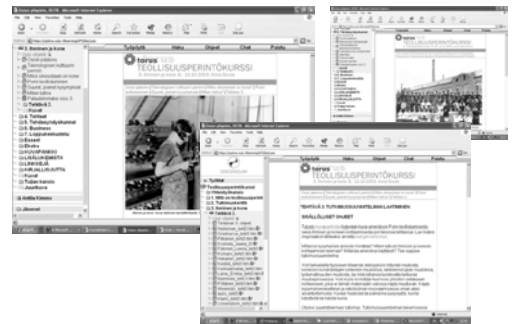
Tutkielut Haku Ohjeet Chat Palstu

TEOLLISUUSPERINTÖKURSSI

Tutkielut Haku Ohjeet Chat Palstu

TEOLLISUUSPERINTÖKURSSI

Tutkielut Haku Ohjeet Chat Palstu

TEOLLISUUSPERINTÖKURSSI

TEHTÄVÄ 3: TUTKIMUSSUUNNITELMAN LAATIMINEN

SISÄLLÖLLISET OHJEET